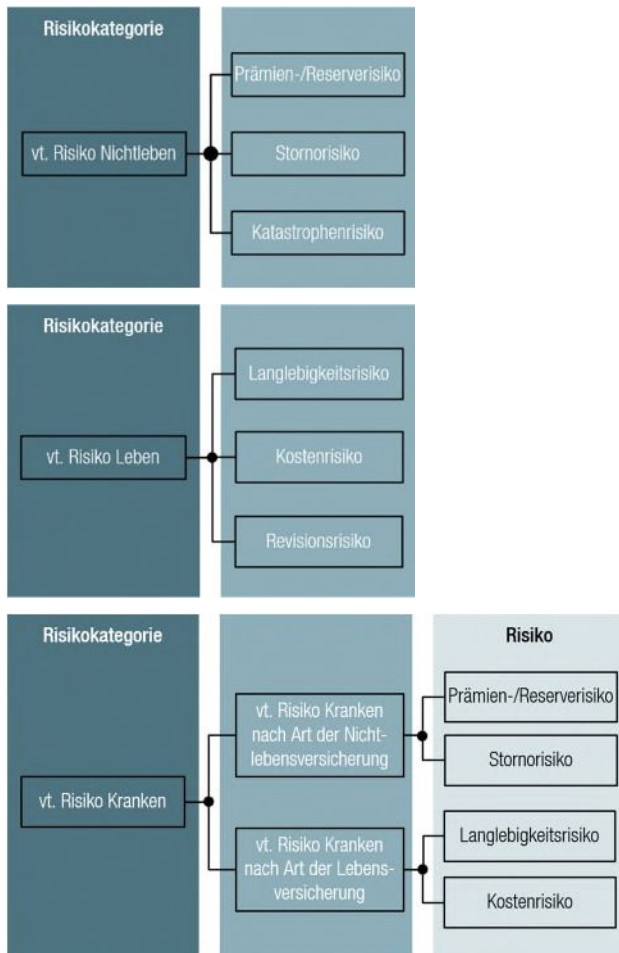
Risikokategorie

vt. Risiko Nichtleben

Prämien-/Reserverisiko

Stornorisiko

Katastrophenrisiko

Risikokategorie

vt. Risiko Leben

Langlebigkeitsrisiko

Kostenrisiko

Revisionsrisiko

Risikokategorie

vt. Risiko Kranken

vt. Risiko Kranken nach Art der Nichtlebensversicherung

vt. Risiko Kranken nach Art der Lebensversicherung

Risiko

Prämien-/Reserverisiko

Stornorisiko

Langlebigkeitsrisiko

Kostenrisiko